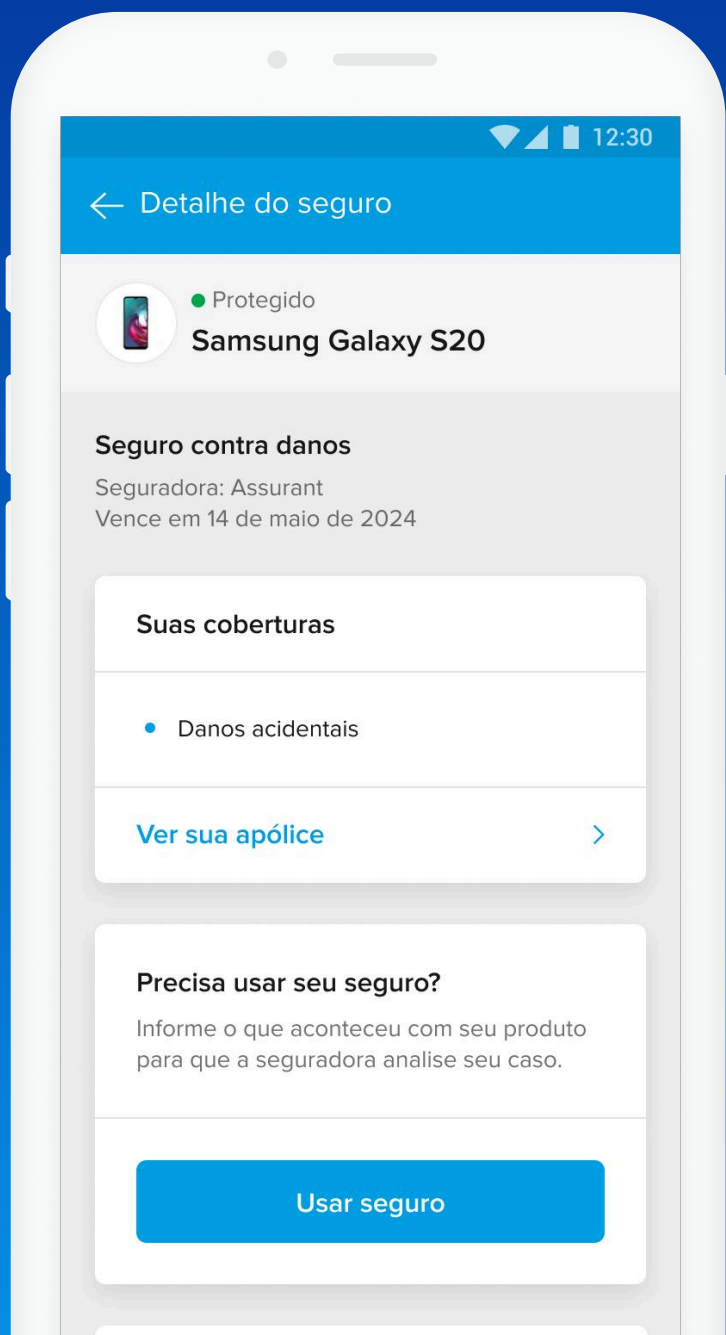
12:30

Detalhe do seguro

Protegido
Samsung Galaxy S20

Seguro contra danos
Seguradora: Assurant
Vence em 14 de maio de 2024

Suas coberturas

Danos acidentais

Ver sua apólice

Precisa usar seu seguro?
Informe o que aconteceu com seu produto para que a seguradora analise seu caso.

Usar seguro